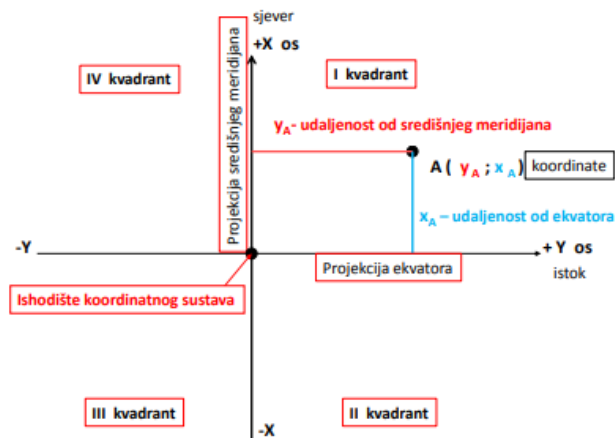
sjever
+X os
Projekcija središnjeg meridijana
IV kvadrant
I kvadrant
$y_A$- udaljenost od središnjeg meridijana
A ( $y_A$ ; $x_A$ ) koordinate
$x_A$ – udaljenost od ekvatora
-Y
+ Y os
istok
Projekcija ekvatora
Ishodište koordinatnog sustava
III kvadrant
II kvadrant
-X